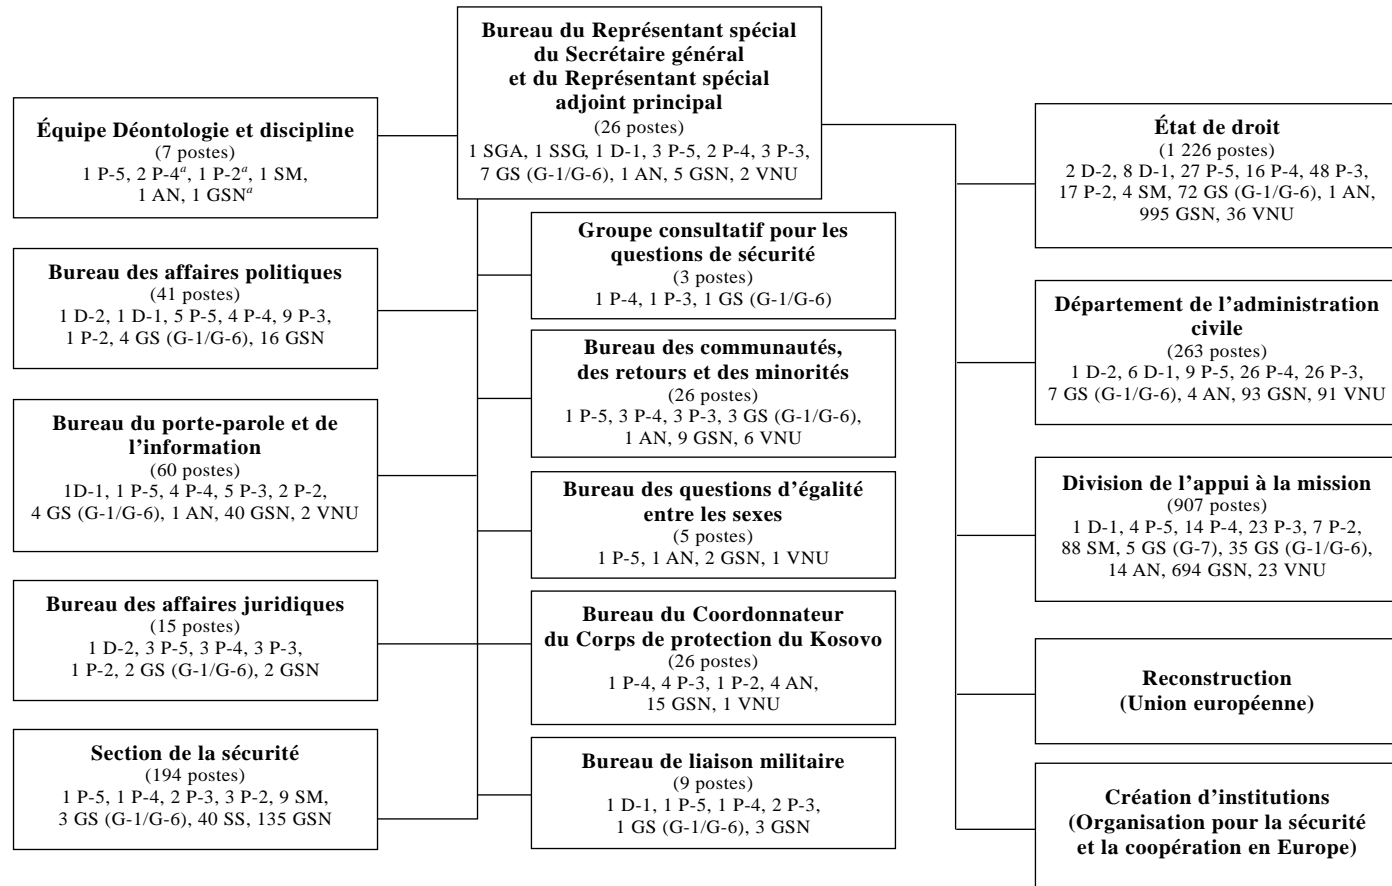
**Bureau du Représentant spécial du Secrétaire général et du Représentant spécial adjoint principal**
(26 postes)
1 SGA, 1 SSG, 1 D-1, 3 P-5, 2 P-4, 3 P-3, 7 GS (G-1/G-6), 1 AN, 5 GSN, 2 VNU

**Équipe Déontologie et discipline**
(7 postes)
1 P-5, 2 P-4$^a$, 1 P-2$^a$, 1 SM, 1 AN, 1 GSN$^a$

**Bureau des affaires politiques**
(41 postes)
1 D-2, 1 D-1, 5 P-5, 4 P-4, 9 P-3, 1 P-2, 4 GS (G-1/G-6), 16 GSN

**Bureau du porte-parole et de l'information**
(60 postes)
1D-1, 1 P-5, 4 P-4, 5 P-3, 2 P-2, 4 GS (G-1/G-6), 1 AN, 40 GSN, 2 VNU

**Bureau des affaires juridiques**
(15 postes)
1 D-2, 3 P-5, 3 P-4, 3 P-3, 1 P-2, 2 GS (G-1/G-6), 2 GSN

**Section de la sécurité**
(194 postes)
1 P-5, 1 P-4, 2 P-3, 3 P-2, 9 SM, 3 GS (G-1/G-6), 40 SS, 135 GSN

**Groupe consultatif pour les questions de sécurité**
(3 postes)
1 P-4, 1 P-3, 1 GS (G-1/G-6)

**Bureau des communautés, des retours et des minorités**
(26 postes)
1 P-5, 3 P-4, 3 P-3, 3 GS (G-1/G-6), 1 AN, 9 GSN, 6 VNU

**Bureau des questions d'égalité entre les sexes**
(5 postes)
1 P-5, 1 AN, 2 GSN, 1 VNU

**Bureau du Coordonnateur du Corps de protection du Kosovo**
(26 postes)
1 P-4, 4 P-3, 1 P-2, 4 AN, 15 GSN, 1 VNU

**Bureau de liaison militaire**
(9 postes)
1 D-1, 1 P-5, 1 P-4, 2 P-3, 1 GS (G-1/G-6), 3 GSN

**État de droit**
(1 226 postes)
2 D-2, 8 D-1, 27 P-5, 16 P-4, 48 P-3, 17 P-2, 4 SM, 72 GS (G-1/G-6), 1 AN, 995 GSN, 36 VNU

**Département de l'administration civile**
(263 postes)
1 D-2, 6 D-1, 9 P-5, 26 P-4, 26 P-3, 7 GS (G-1/G-6), 4 AN, 93 GSN, 91 VNU

**Division de l'appui à la mission**
(907 postes)
1 D-1, 4 P-5, 14 P-4, 23 P-3, 7 P-2, 88 SM, 5 GS (G-7), 35 GS (G-1/G-6), 14 AN, 694 GSN, 23 VNU

**Reconstruction (Union européenne)**

**Création d'institutions (Organisation pour la sécurité et la coopération en Europe)**